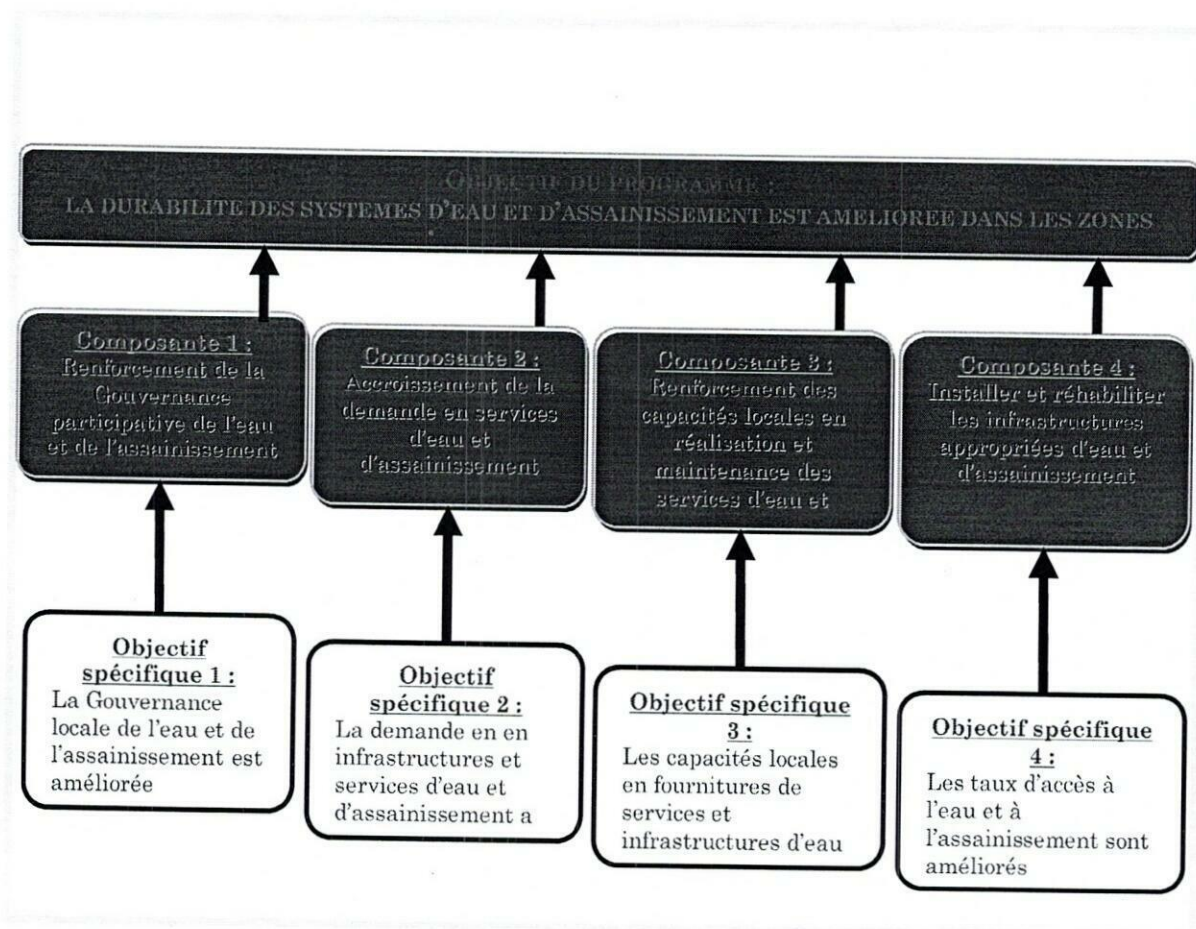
OBJECTIF DU PROGRAMME :
LA DURABILITE DES SYSTEMES D'EAU ET D'ASSAINISSEMENT EST AMELIOREE DANS LES ZONES

Composante 1 :
Renforcement de la Gouvernance participative de l'eau et de l'assainissement

Composante 2 :
Accroissement de la demande en services d'eau et d'assainissement

Composante 3 :
Renforcement des capacités locales en réalisation et maintenance des services d'eau et

Composante 4 :
Installer et réhabiliter les infrastructures appropriées d'eau et d'assainissement

Objectif spécifique 1 :
La Gouvernance locale de l'eau et de l'assainissement est améliorée

Objectif spécifique 2 :
La demande en en infrastructures et services d'eau et d'assainissement a

Objectif spécifique 3 :
Les capacités locales en fournitures de services et infrastructures d'eau

Objectif spécifique 4 :
Les taux d'accès à l'eau et à l'assainissement sont améliorés